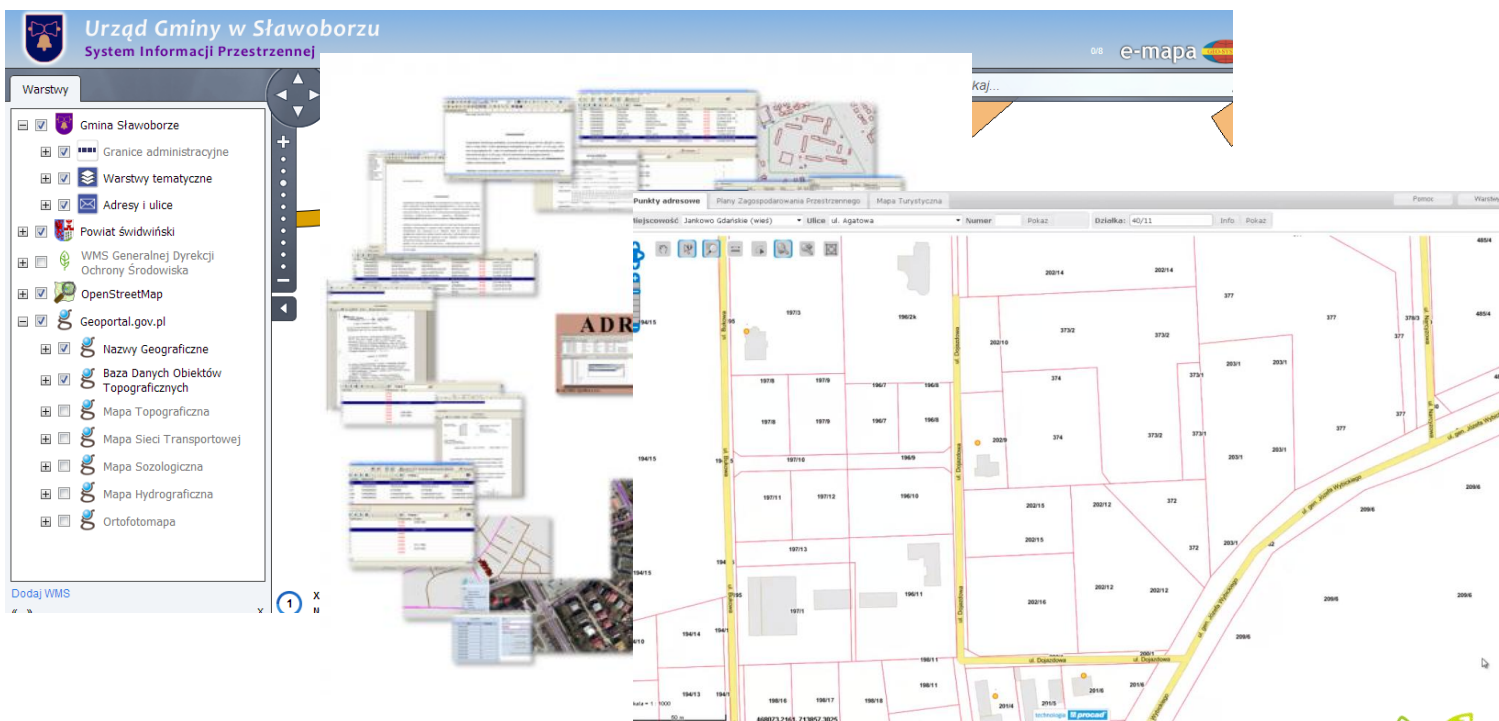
Urząd Gminy w Sławoborzu
System Informacji Przestrzennej

e-mapa

Warstwy

Gmina Sławoborze
Granice administracyjne
Warstwy tematyczne
Adresy i ulice
Powiat świdwiński
WMS Generalnej Dyrekcji Ochrony Środowiska
OpenStreetMap
Geoportal.gov.pl
Nazwy Geograficzne
Baza Danych Obiektów Topograficznych
Mapa Topograficzna
Mapa Sieci Transportowej
Mapa Sozologiczna
Mapa Hydrograficzna
Ortofotomapa

Dodaj WMS

kaj...

ADR

Punkty adresowe | Plany Zagospodarowania Przestrzennego | Mapa Turystyczna | Pomoc | Warstwy

Miejscowość: Jankowo Gdańskie (wieś) | Ulica: ul. Agatowa | Numer | Pokaż | Działka: 40/11 | Info | Pokaż

ul. Dojazdowa
ul. Dojazdowa
ul. Dojazdowa
ul. gen. Józefa Wybickiego

197/3 196/2k 202/14 202/14 377 377 379/3 485/4 485/4 373/2 373/2 377 202/10 373/1 203/1 203/1 197/8 197/9 196/7 196/8 374 197/8 197/8 196/7 196/8 202/9 374 373/2 373/1 377 377 194/15 197/10 196/9 203/1 203/1 197/11 197/12 196/10 202/15 202/12 372 209/6 209/6 202/15 372 203/1 197/13 194/15 202/12 202/16 202/12 209/6 209/6 197/1 196/11 209/6 194/14 196/11 196/11 194/13 196/16 196/17 196/18 201/4 201/5 201/6 201/6

468073.2163, 713857.3025
Skala = 1: 1000
technologia procad